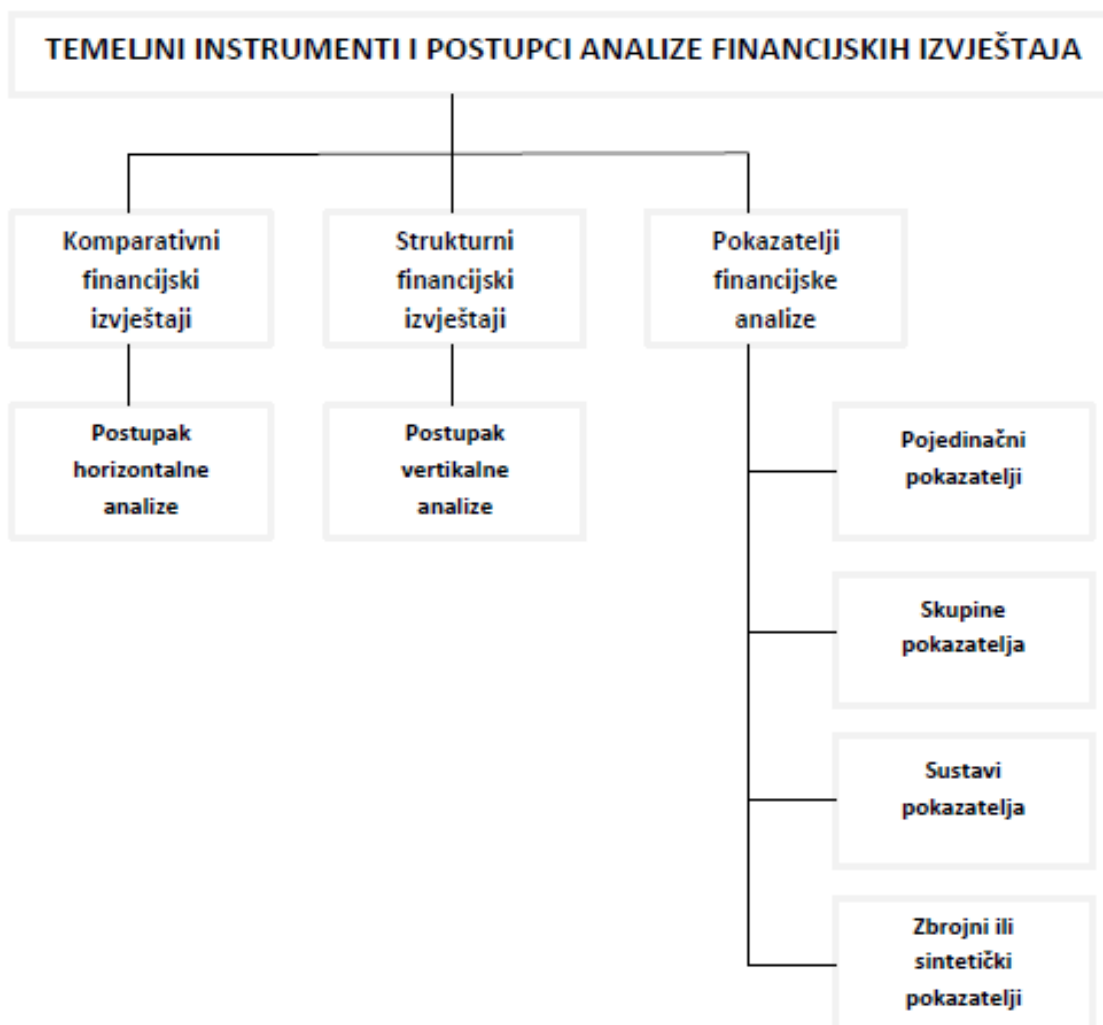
TEMELJNI INSTRUMENTI I POSTUPCI ANALIZE FINANCIJSKIH IZVJEŠTAJA

Komparativni financijski izvještaji

Strukturni financijski izvještaji

Pokazatelji financijske analize

Postupak horizontalne analize

Postupak vertikalne analize

Pojedinačni pokazatelji

Skupine pokazatelja

Sustavi pokazatelja

Zbrojni ili sintetički pokazatelji